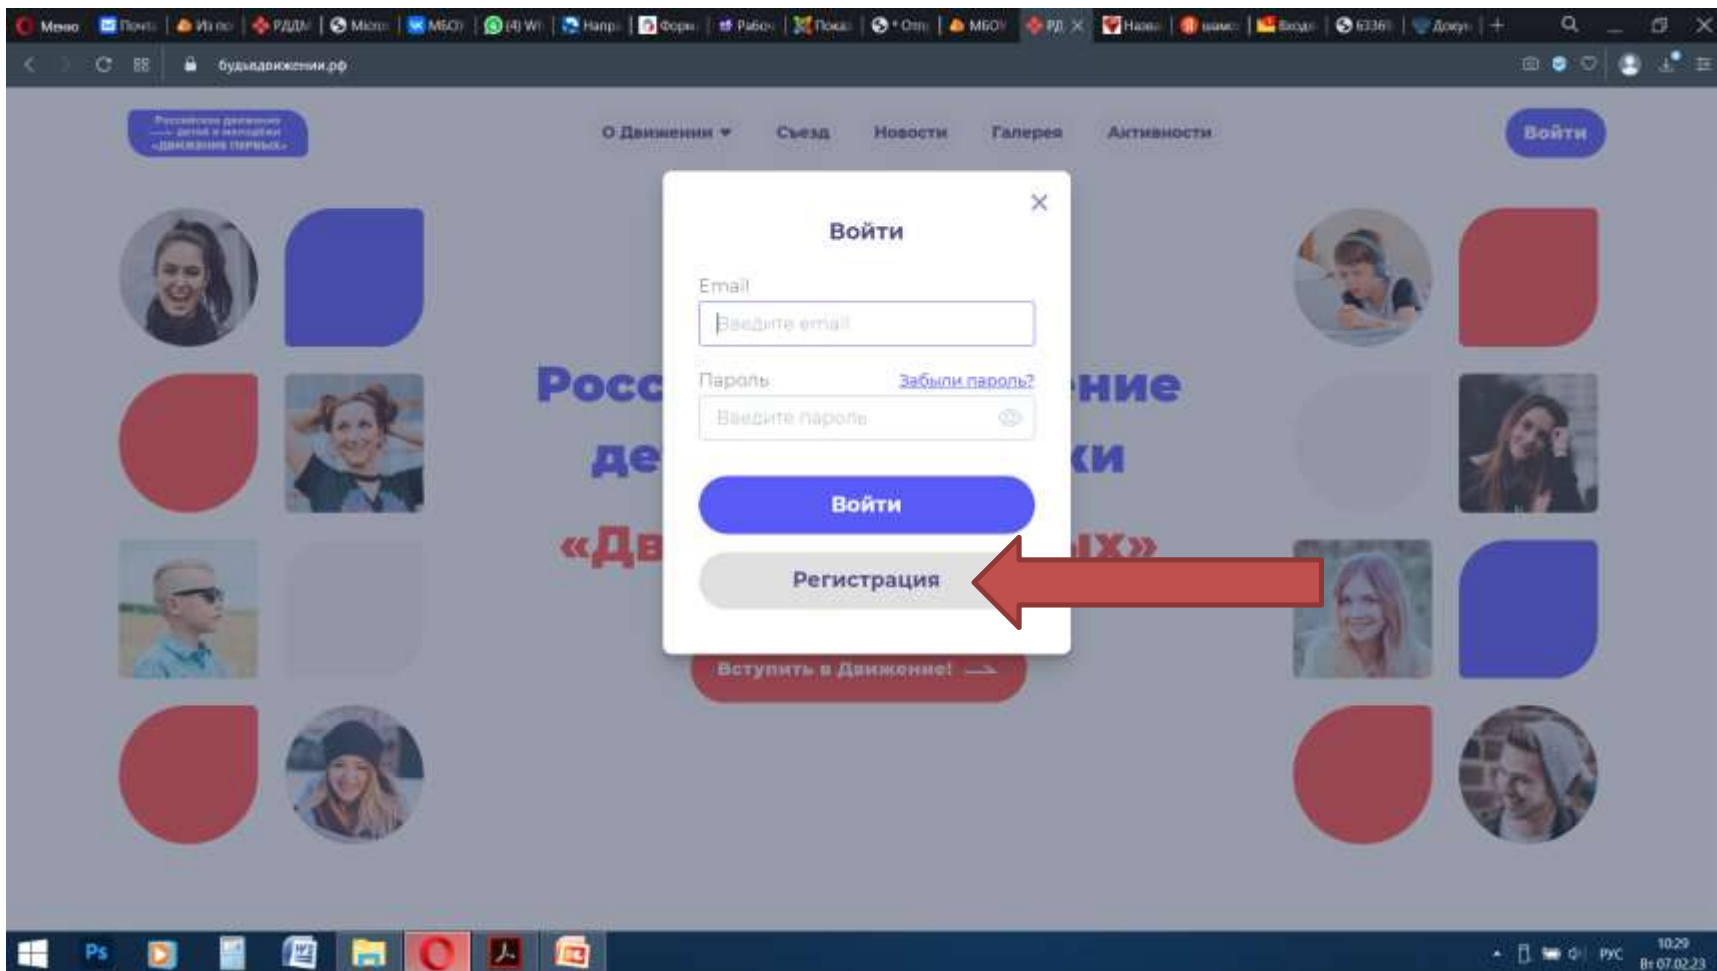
Меню | Почта | Из по | РДДМ | Micro | МБОУ | (4) Wh | Напр | Форм | Рабо | Показ | Отп | МБОУ | РД | Наше | шамо | Вход | 6336 | Докум

будьвдвижении.рф

Российское движение детей и молодёжи «Движение первых»

О Движении ▾ Съезд Новости Галерея Активности

Войти

Росс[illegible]ние
де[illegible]ки
«Дв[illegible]ых»

Вступить в Движение! ⟶

Войти

Email

Введите email

Пароль

Забыли пароль?

Введите пароль

Войти

Регистрация

РУС 10:29 Вт 07.02.23